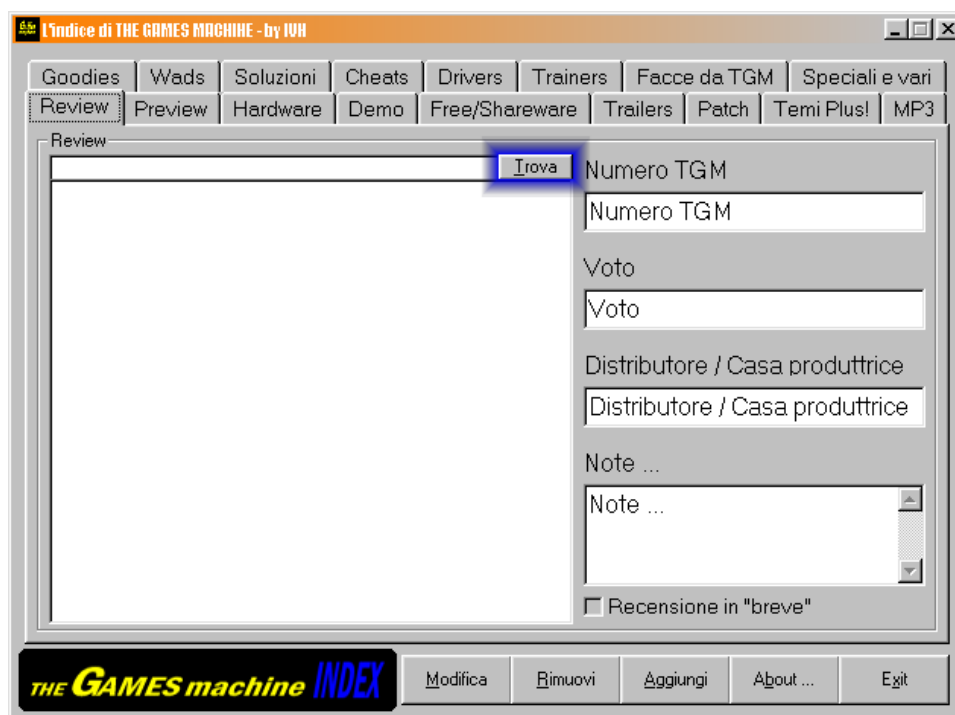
L'indice di THE GAMES MACHINE - by IVH

Goodies | Wads | Soluzioni | Cheats | Drivers | Trainers | Facce da TGM | Speciali e vari
Review | Preview | Hardware | Demo | Free/Shareware | Trailers | Patch | Temi Plus! | MP3

Review

Trova

Numero TGM
Numero TGM

Voto
Voto

Distributore / Casa produttrice
Distributore / Casa produttrice

Note ...
Note ...

Recensione in "breve"

THE GAMES machine INDEX

Modifica | Rimuovi | Aggiungi | About ... | Exit